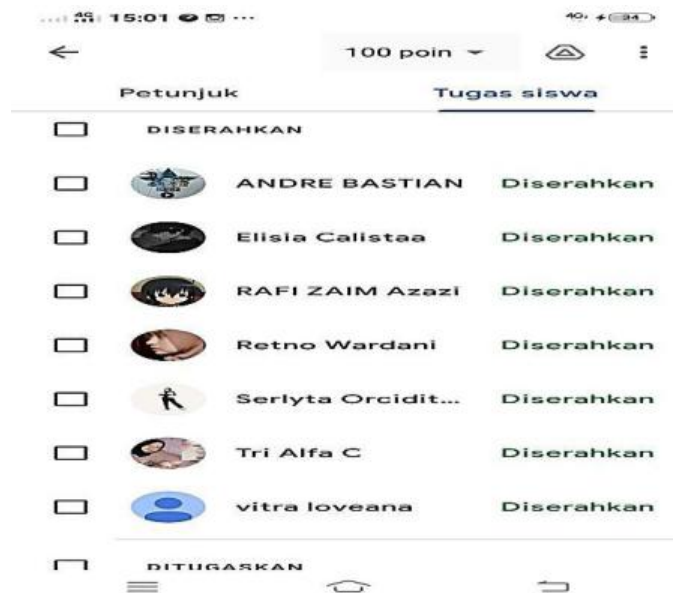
15:01

100 poin

Petunjuk

Tugas siswa

DISERAHKAN

ANDRE BASTIAN Diserahkan

Elisia Calistaa Diserahkan

RAFI ZAIM Azazi Diserahkan

Retno Wardani Diserahkan

Serlyta Orcidit... Diserahkan

Tri Alfa C Diserahkan

vitra loveana Diserahkan

DITUGASKAN